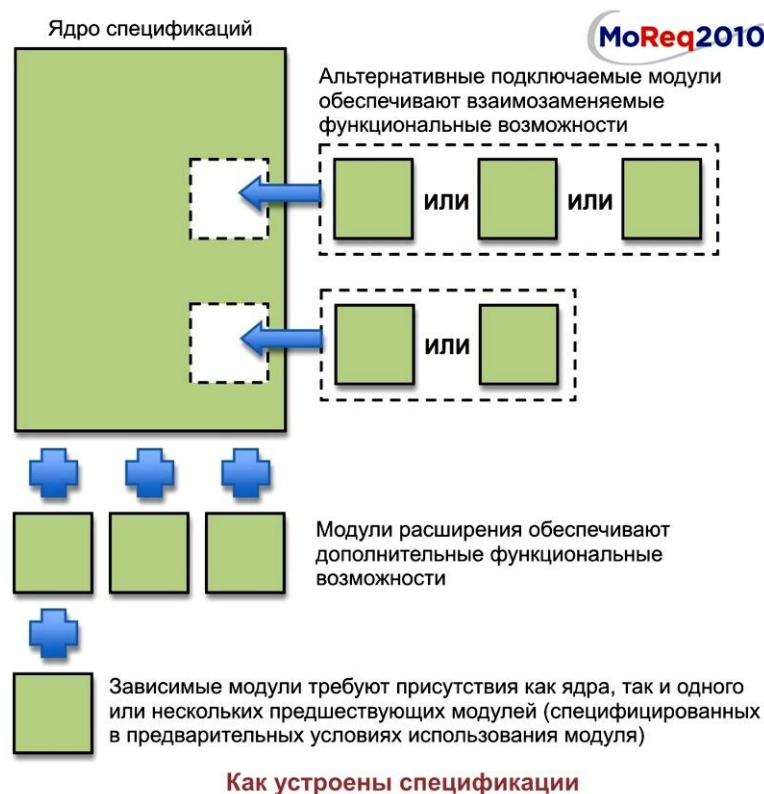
Ядро спецификаций

MoReq2010

Альтернативные подключаемые модули обеспечивают взаимозаменяемые функциональные возможности

или

или

или

Модули расширения обеспечивают дополнительные функциональные возможности

Зависимые модули требуют присутствия как ядра, так и одного или нескольких предшествующих модулей (специфицированных в предварительных условиях использования модуля)

Как устроены спецификации